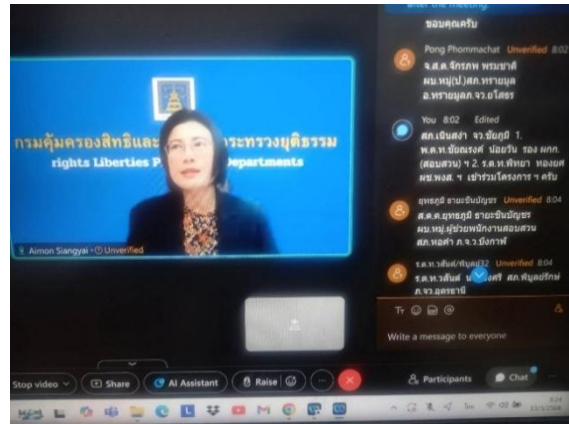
ขอบคุณครับ

Pong Phommachat Unverified 8:02
จ.ส.ต.จักรภพ พรมชาติ ผบ.หมู่(ป.)สภ.ทรายมูล อ.ทรายมูล จว.ยโสธร

You 8:02 Edited
สภ.เชิงดาว จว.ชัยภูมิ 1. พ.ต.ท.ชัยณรงค์ น้อยวิน รอง ผกก.(สอบสวน) ฯ 2. ร.ต.ท.พิทยา ทองแส ผช.พงส. ฯ เข้าร่วมโครงการ ฯ ครับ

ยุทธภูมิ ชายชินบัญชร Unverified 8:04
ส.ต.ต.ยุทธภูมิ ชายชินบัญชร ผบ.หมู่ผู้ช่วยพนักงานสอบสวน สภ.หอคำ ภ.จว.บึงกาฬ

ร.ต.ท.วสันต์/ศรีบุตร32 Unverified 8:04
ร.ต.ท.วสันต์ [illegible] สภ.พิบูลย์รักษ์ ภ.จว.อุดรธานี

กรมคุ้มครองสิทธิและ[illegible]กระทรวงยุติธรรม
rights Liberties P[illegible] Departments

Aimon Siangyai · Unverified

Write a message to everyone

Stop video
Share
AI Assistant
Raise
Participants
Chat